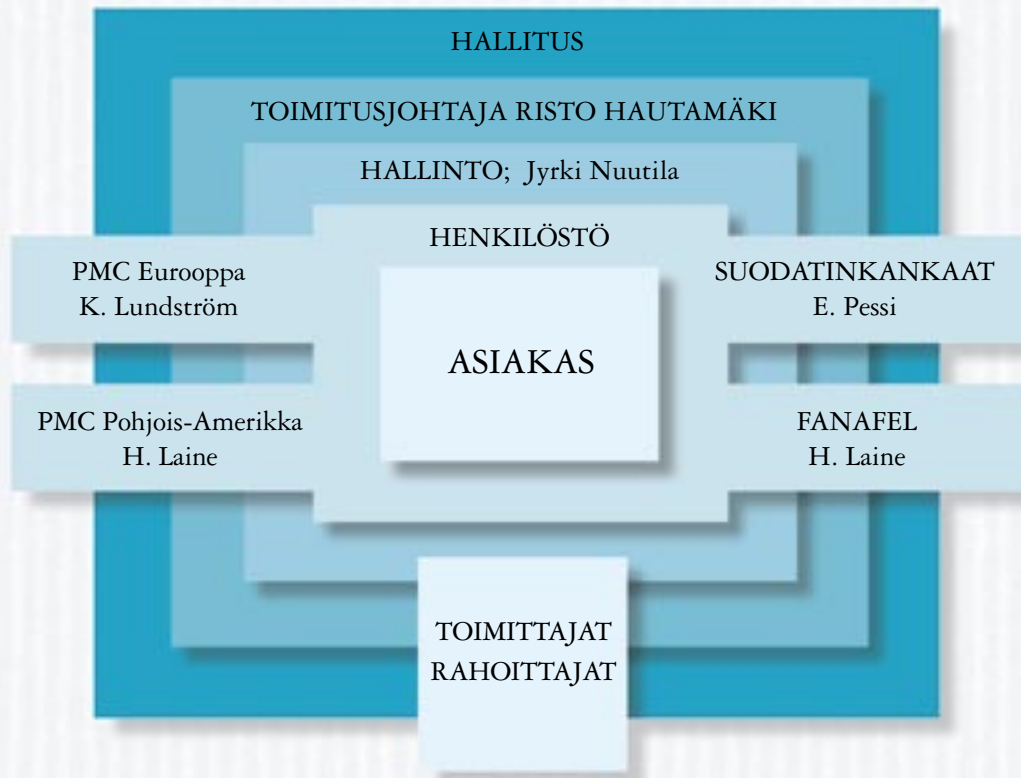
HALLITUS

TOIMITUSJOHTAJA RISTO HAUTAMÄKI

HALLINTO; Jyrki Nuutila

HENKILÖSTÖ

PMC Eurooppa
K. Lundström

SUODATINKANKAAT
E. Pessi

ASIAKAS

PMC Pohjois-Amerikka
H. Laine

FANAFEL
H. Laine

TOIMITTAJAT
RAHOITTAJAT